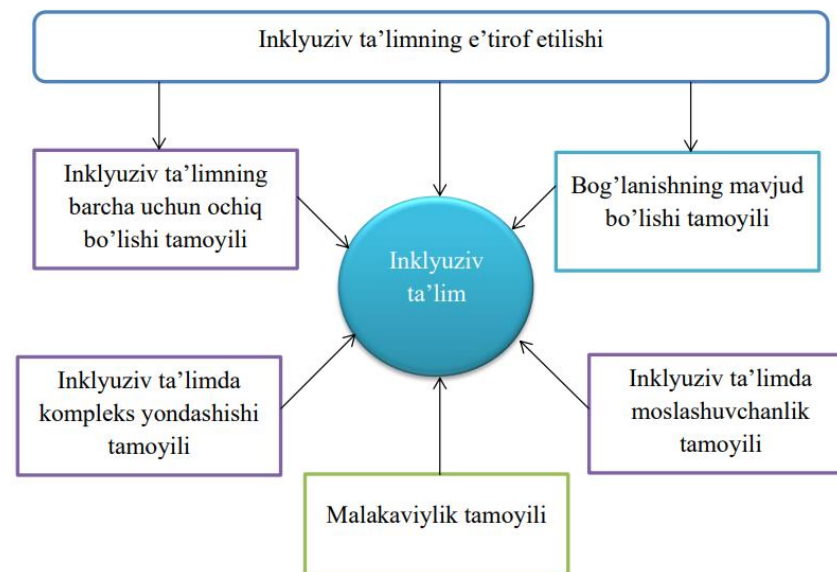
Inklyuziv ta'limning e'tirof etilishi

Inklyuziv ta'limning barcha uchun ochiq bo'lishi tamoyili

Bog'lanishning mavjud bo'lishi tamoyili

Inklyuziv ta'lim

Inklyuziv ta'limda kompleks yondashishi tamoyili

Inklyuziv ta'limda moslashuvchanlik tamoyili

Malakaviylik tamoyili